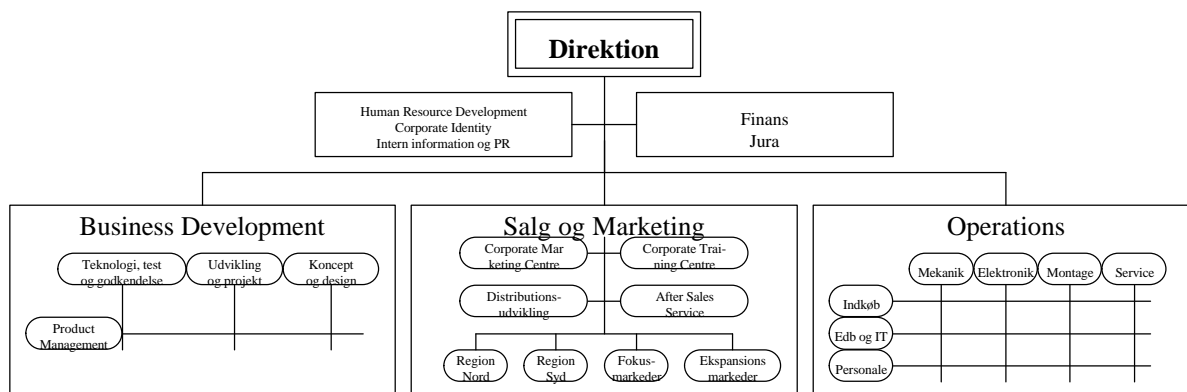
Direktion

Human Resource Development
Corporate Identity
Intern information og PR

Finans
Jura

Business Development

Teknologi, test og godkendelse

Udvikling og projekt

Koncept og design

Product Management

Salg og Marketing

Corporate Marketing Centre

Corporate Training Centre

Distributionsudvikling

After Sales Service

Region Nord

Region Syd

Fokusmarkeder

Ekspansions markeder

Operations

Mekanik

Elektronik

Montage

Service

Indkøb

Edb og IT

Personale